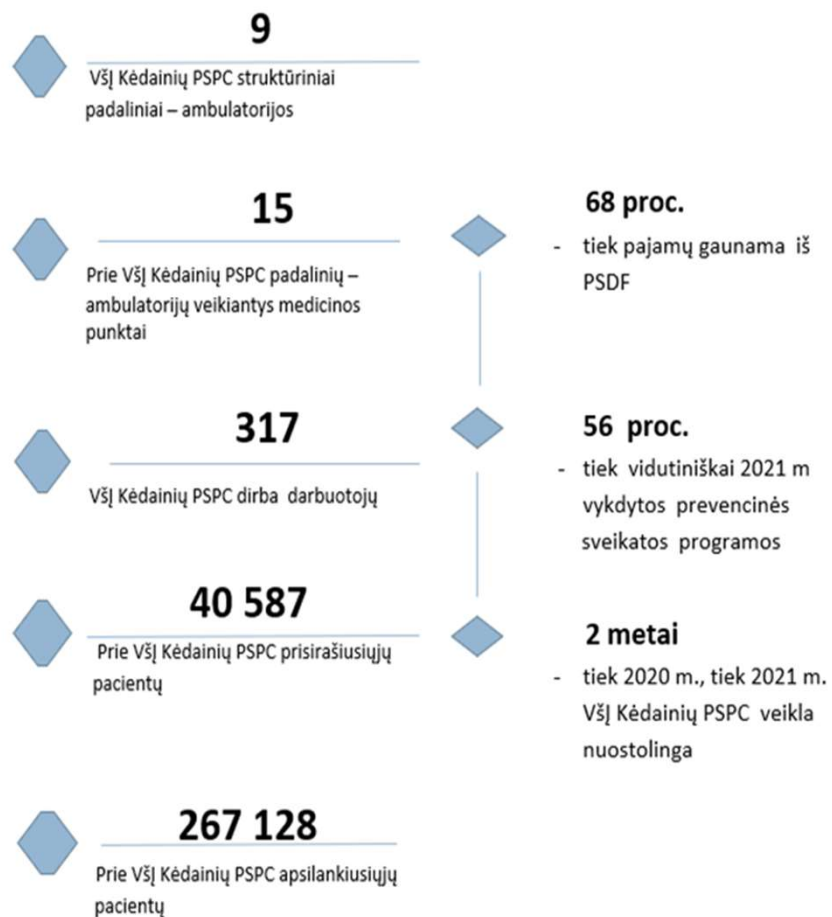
9

VšĮ Kėdainių PSPC struktūriniai padaliniai – ambulatorijos

15

Prie VšĮ Kėdainių PSPC padalinių – ambulatorijų veikiantys medicinos punktai

317

VšĮ Kėdainių PSPC dirba darbuotojų

40 587

Prie VšĮ Kėdainių PSPC prisirašiusiųjų pacientų

267 128

Prie VšĮ Kėdainių PSPC apsilankiusiųjų pacientų

68 proc.

- tiek pajamų gaunama iš PSDF

56 proc.

- tiek vidutiniškai 2021 m vykdytos prevencinės sveikatos programos

2 metai

- tiek 2020 m., tiek 2021 m. VšĮ Kėdainių PSPC veikla nuostolinga